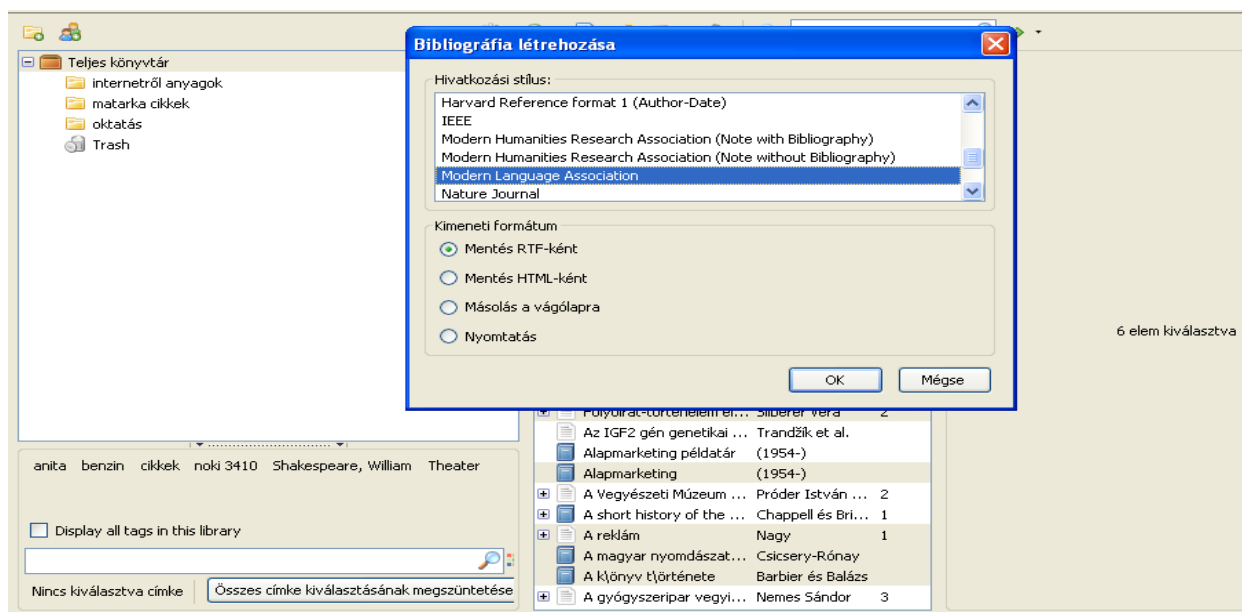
Teljes könyvtár
internetről anyagok
matarka cikkek
oktatás
Trash

Bibliográfia létrehozása

Hivatkozási stílus:
Harvard Reference format 1 (Author-Date)
IEEE
Modern Humanities Research Association (Note with Bibliography)
Modern Humanities Research Association (Note without Bibliography)
Modern Language Association
Nature Journal

Kimeneti formátum
Mentés RTF-ként
Mentés HTML-ként
Másolás a vágólapra
Nyomtatás

OK
Mégse

6 elem kiválasztva

anita benzin cikkek noki 3410 Shakespeare, William Theater

Display all tags in this library

Nincs kiválasztva címke
Összes címke kiválasztásának megszüntetése

| | | |
|---|---|---|
| Folyóirat-történelem el... | Silberer Vera | 2 |
| Az IGF2 gén genetikai ... | Trandžík et al. | |
| Alapmarketing példatár | (1954-) | |
| Alapmarketing | (1954-) | |
| A Vegyészeti Múzeum ... | Próder István ... | 2 |
| A short history of the ... | Chappell és Bri... | 1 |
| A reklám | Nagy | 1 |
| A magyar nyomdászat... | Csicsery-Rónay | |
| A k\önyv t\örténete | Barbier és Balázs | |
| A gyógyszeripar vegyi... | Nemes Sándor | 3 |